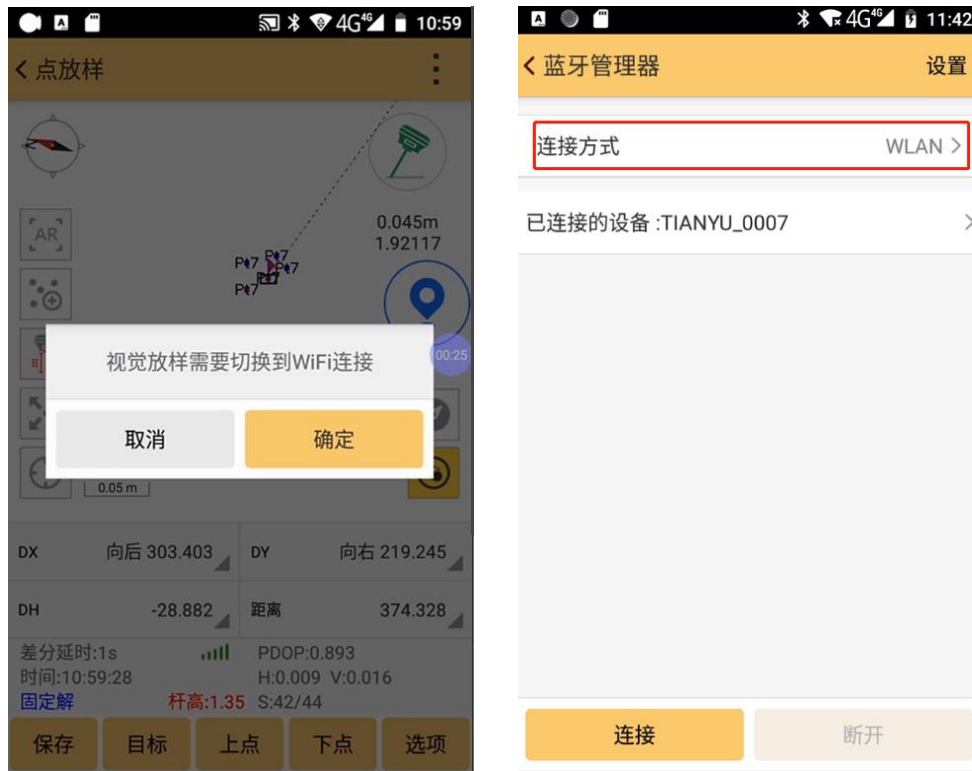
4G 10:59

< 点放样

AR

0.045m
1.92117

P7 P7
P7
P7

00:25

视觉放样需要切换到WiFi连接

取消

确定

0.05 m

| DX | 向后 303.403 | DY | 向右 219.245 |
|---|---|---|---|
| DH | -28.882 | 距离 | 374.328 |

差分延时:1s
时间:10:59:28
固定解
杆高:1.35
PDOP:0.893
H:0.009 V:0.016
S:42/44

保存 目标 上点 下点 选项

4G 11:42

< 蓝牙管理器 设置

连接方式 WLAN >

已连接的设备 :TIANYU_0007 >

连接 断开